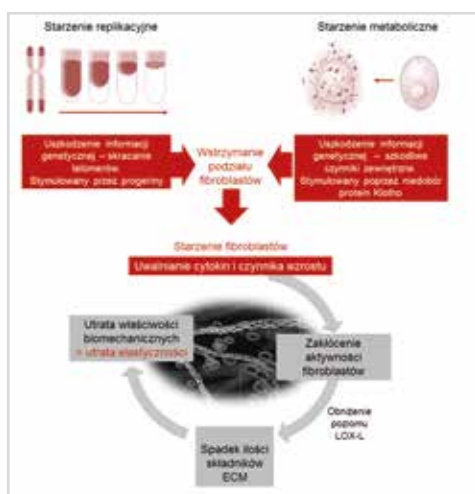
Starzenie replikacyjne

Starzenie metaboliczne

Uszkodzenie informacji genetycznej – skracanie telomerów
Stymulowany przez progeriny

Wstrzymanie podziału fibroblastów

Uszkodzenie informacji genetycznej – szkodliwe czynniki zewnętrzne
Stymulowany poprzez niedobór protein Klotho

Starzenie fibroblastów

Uwalnianie cytokin i czynnika wzrostu

Utrata właściwości biomechanicznych
> utrata elastyczności

Zakłócenie aktywności fibroblastów

Obniżenie poziomu LOX-L

Spadek ilości składników ECM